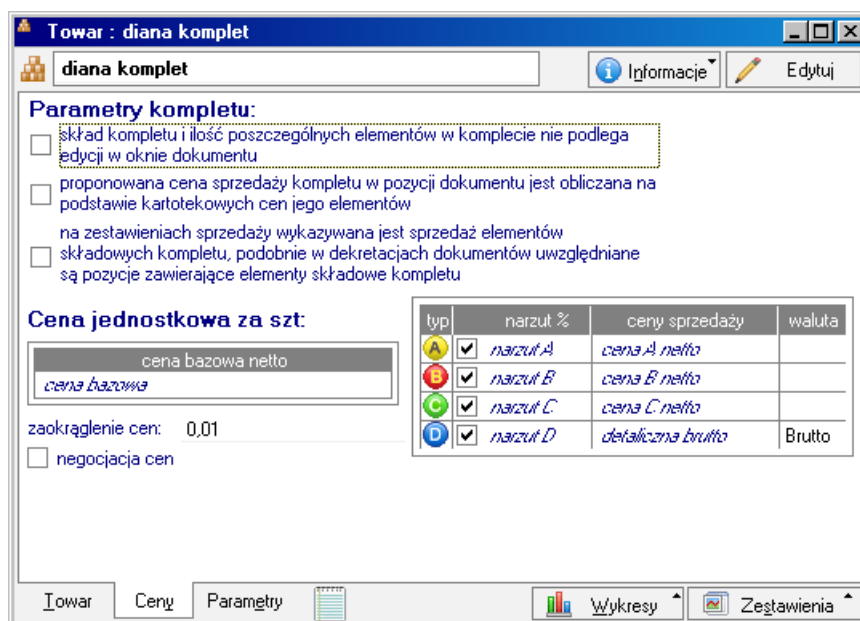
Towar : diana komplet

diana komplet

Informacje

Edytuj

Parametry kompletu:

skład kompletu i ilość poszczególnych elementów w komplecie nie podlega edycji w oknie dokumentu

proponowana cena sprzedaży kompletu w pozycji dokumentu jest obliczana na podstawie kartotekowych cen jego elementów

na zestawieniach sprzedaży wykazywana jest sprzedaż elementów składowych kompletu, podobnie w dekretacjach dokumentów uwzględniane są pozycje zawierające elementy składowe kompletu

Cena jednostkowa za szt:

| cena bazowa netto |
|---|
| cena bazowa |

zaokrąglenie cen: 0,01

negocjacja cen

| typ | | narzut % | ceny sprzedaży | waluta |
|---|---|---|---|---|
| A | ☑ | narzut A | cena A netto | |
| B | ☑ | narzut B | cena B netto | |
| C | ☑ | narzut C | cena C netto | |
| D | ☑ | narzut D | detaliczna brutto | Brutto |

Towar | Ceny | Parametry

Wykresy

Zestawienia